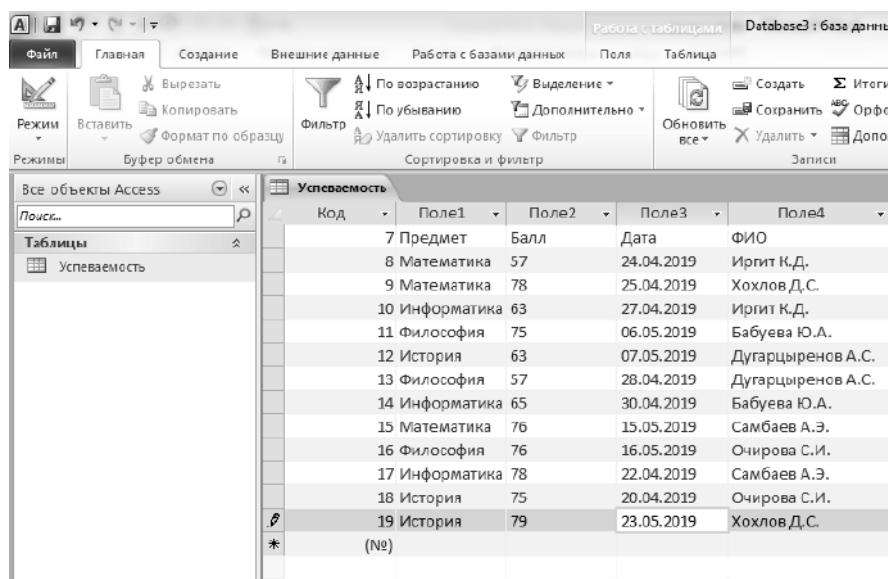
Работа с таблицами Database3 : база данны

Файл Главная Создание Внешние данные Работа с базами данных Поля Таблица

Режим Вставить Вырезать Копировать Формат по образцу Фильтр По возрастанию По убыванию Удалить сортировку Выделение Дополнительно Фильтр Обновить все Создать Сохранить Удалить Итоги Орфо Допо

Режимы Буфер обмена Сортировка и фильтр Записи

Все объекты Access

Поиск...

Таблицы

Успеваемость

Успеваемость

| Код | Поле1 | Поле2 | Поле3 | Поле4 |
|---|---|---|---|---|
| 7 | Предмет | Балл | Дата | ФИО |
| 8 | Математика | 57 | 24.04.2019 | Иргит К.Д. |
| 9 | Математика | 78 | 25.04.2019 | Хохлов Д.С. |
| 10 | Информатика | 63 | 27.04.2019 | Иргит К.Д. |
| 11 | Философия | 75 | 06.05.2019 | Бабуева Ю.А. |
| 12 | История | 63 | 07.05.2019 | Дугарцыренов А.С. |
| 13 | Философия | 57 | 28.04.2019 | Дугарцыренов А.С. |
| 14 | Информатика | 65 | 30.04.2019 | Бабуева Ю.А. |
| 15 | Математика | 76 | 15.05.2019 | Самбаев А.Э. |
| 16 | Философия | 76 | 16.05.2019 | Очирова С.И. |
| 17 | Информатика | 78 | 22.04.2019 | Самбаев А.Э. |
| 18 | История | 75 | 20.04.2019 | Очирова С.И. |
| 19 | История | 79 | 23.05.2019 | Хохлов Д.С. |
| (№) | | | | |